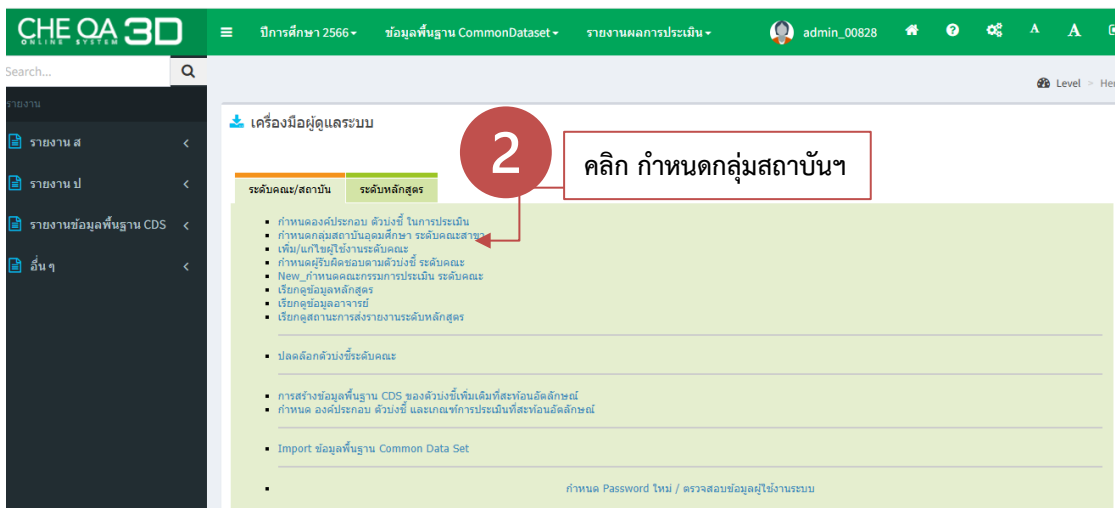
CHE QA 3D
ONLINE SYSTEM

ปีการศึกษา 2566 ▾ ข้อมูลพื้นฐาน CommonDataset ▾ รายงานผลการประเมิน ▾ admin_00828 A A

Search...

รายงาน

รายงาน ส

รายงาน ป

รายงานข้อมูลพื้นฐาน CDS

อื่น ๆ

Level > He

เครื่องมือผู้ดูแลระบบ

2

คลิก กำหนดกลุ่มสถาบันฯ

ระดับคณะ/สถาบัน ระดับหลักสูตร

- กำหนดองค์ประกอบ ตัวบ่งชี้ ในการประเมิน
- กำหนดกลุ่มสถาบันอุดมศึกษา ระดับคณะสาขา
- เพิ่ม/แก้ไขผู้ใช้งานระดับคณะ
- กำหนดผู้รับผิดชอบตามตัวบ่งชี้ ระดับคณะ
- New_กำหนดคณะกรรมการประเมิน ระดับคณะ
- เรียกดูข้อมูลหลักสูตร
- เรียกดูข้อมูลอาจารย์
- เรียกดูสถานะการส่งรายงานระดับหลักสูตร

- ปลดล็อกตัวบ่งชี้ระดับคณะ

- การสร้างข้อมูลพื้นฐาน CDS ของตัวบ่งชี้เพิ่มเติมที่สะท้อนอัตลักษณ์
- กำหนด องค์ประกอบ ตัวบ่งชี้ และเกณฑ์การประเมินที่สะท้อนอัตลักษณ์

- Import ข้อมูลพื้นฐาน Common Data Set

- กำหนด Password ใหม่ / ตรวจสอบข้อมูลผู้ใช้งานระบบ